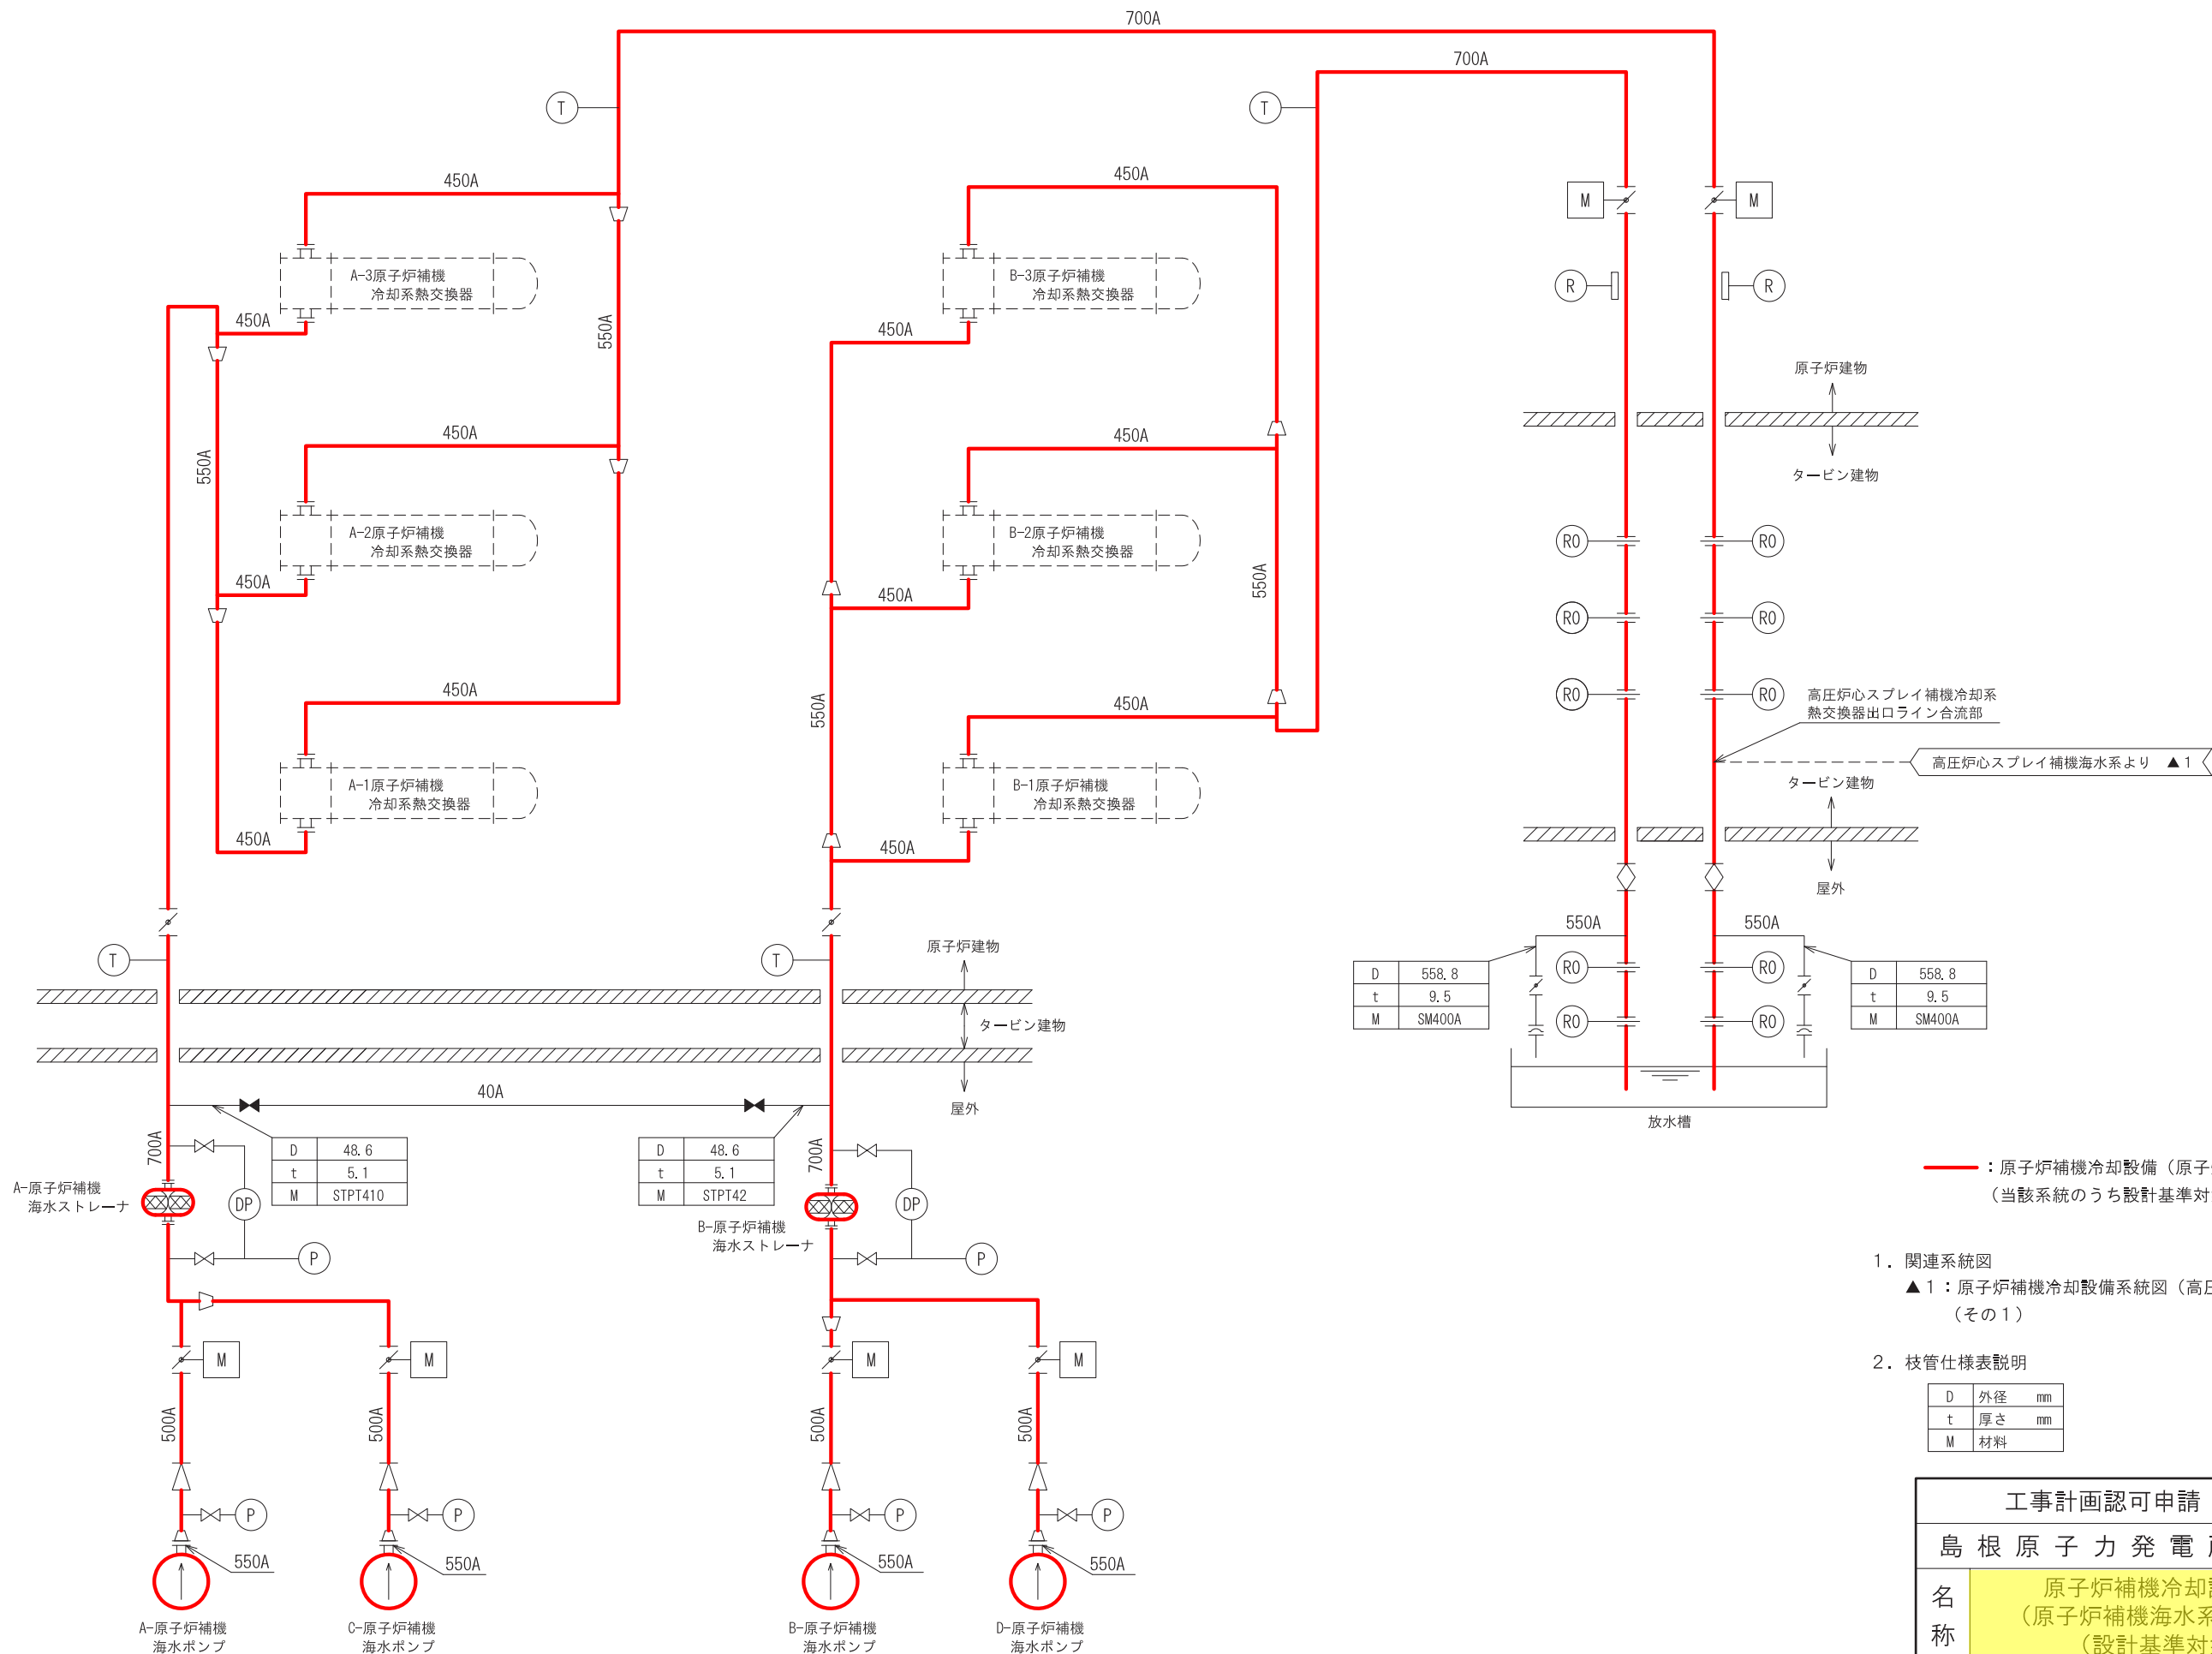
700A

700A

T

T

450A

450A

M

M

A-3原子炉補機
冷却系熱交換器

B-3原子炉補機
冷却系熱交換器

R

R

450A

450A

550A

原子炉建物

タービン建物

450A

450A

550A

A-2原子炉補機
冷却系熱交換器

B-2原子炉補機
冷却系熱交換器

RO

RO

450A

450A

550A

RO

RO

450A

450A

RO

RO

高圧炉心スプレイ補機冷却系
熱交換器出口ライン合流部

550A

高圧炉心スプレイ補機海水系より ▲1

A-1原子炉補機
冷却系熱交換器

B-1原子炉補機
冷却系熱交換器

タービン建物

450A

450A

屋外

550A

550A

T

T

原子炉建物

| D | 558.8 |
|---|---|
| t | 9.5 |
| M | SM400A |

RO

RO

| D | 558.8 |
|---|---|
| t | 9.5 |
| M | SM400A |

タービン建物

RO

RO

40A

屋外

放水槽

700A

| D | 48.6 |
|---|---|
| t | 5.1 |
| M | STPT410 |

| D | 48.6 |
|---|---|
| t | 5.1 |
| M | STPT42 |

700A

A-原子炉補機
海水ストレーナ

DP

DP

P

B-原子炉補機
海水ストレーナ

P

：原子炉補機冷却設備（原子
（当該系統のうち設計基準対

1．関連系統図
▲1：原子炉補機冷却設備系統図（高圧
（その1）

M

M

M

M

2．枝管仕様表説明

| D | 外径 mm |
|---|---|
| t | 厚さ mm |
| M | 材料 |

500A

500A

500A

500A

P

P

P

P

工事計画認可申請

550A

550A

550A

550A

島 根 原 子 力 発 電

A-原子炉補機
海水ポンプ

C-原子炉補機
海水ポンプ

B-原子炉補機
海水ポンプ

D-原子炉補機
海水ポンプ

名
称

原子炉補機冷却
（原子炉補機海水系
（設計基準対